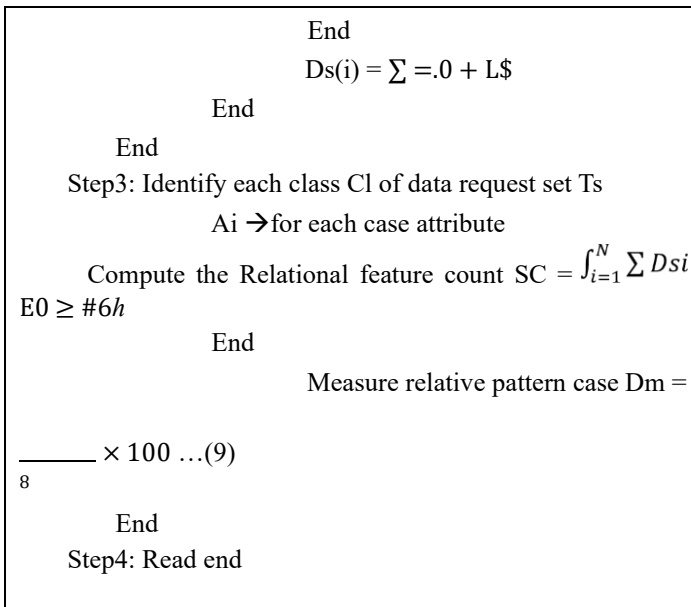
End

Ds(i) = $\sum =.0 + L\$$

End

End

Step3: Identify each class Cl of data request set Ts

Ai →for each case attribute

Compute the Relational feature count SC = $\int_{i=1}^{N} \sum Dsi$ E0 $\geq \#6h$

End

Measure relative pattern case Dm =

$\frac{}{8} \times 100$ …(9)

End

Step4: Read end